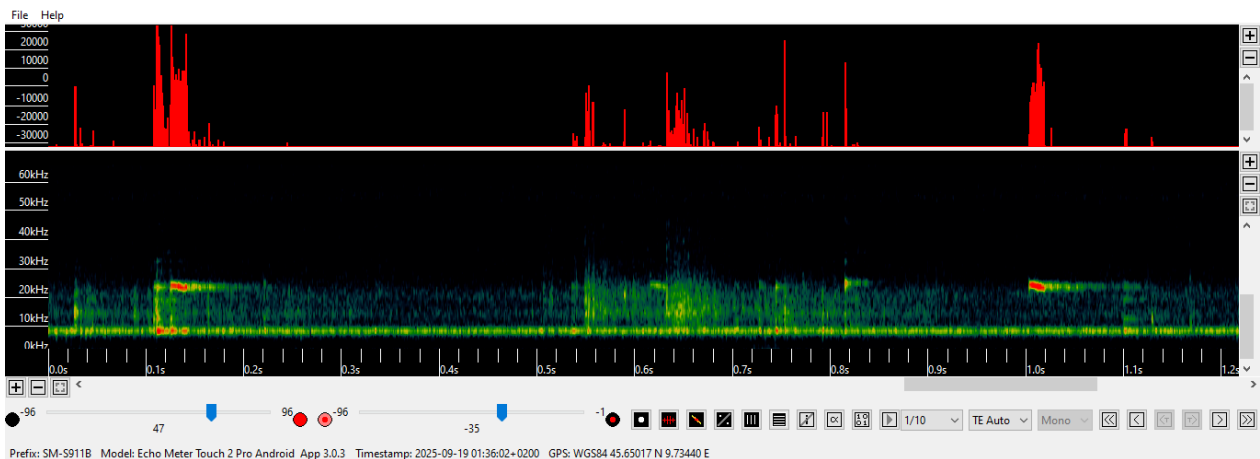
File Help

30000
20000
10000
0
-10000
-20000
-30000

60kHz
50kHz
40kHz
30kHz
20kHz
10kHz
0kHz

0.0s 0.1s 0.2s 0.3s 0.4s 0.5s 0.6s 0.7s 0.8s 0.9s 1.0s 1.1s 1.2s

-96 47 96 -96 -35 -1

1/10 TE Auto Mono

Prefix: SM-S911B Model: Echo Meter Touch 2 Pro Android App 3.0.3 Timestamp: 2025-09-19 01:36:02+0200 GPS: WGS84 45.65017 N 9.73440 E